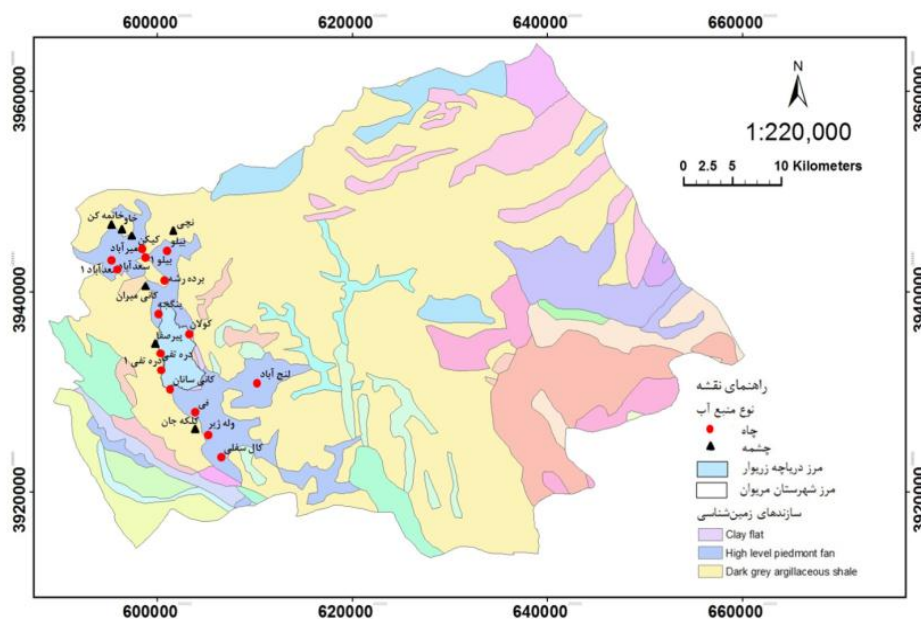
600000 620000 640000 660000

3960000

3940000

3920000

N

1:220,000

0 2.5 5 10 Kilometers

نجی
خانه گن
خاو
گیگی
میرآباد
بیلو
بیلو ۱
سعدآباد ۱
سعدآباد
برده رشه
کانی میران
شگته
کولان
پیرسقا
دره تفی
دره تفی ۱
کانی سانان
لنج آباد
نی
ولّه زیر
قلکه جان
کال سفلی

راهنمای نقشه
نوع منبع آب
چاه
چشمه
مرز دریاچه زریوار
مرز شهرستان مریوان
سازندهای زمین‌شناسی
Clay flat
High level piedmont fan
Dark grey argillaceous shale

600000 620000 640000 660000

3960000

3940000

3920000